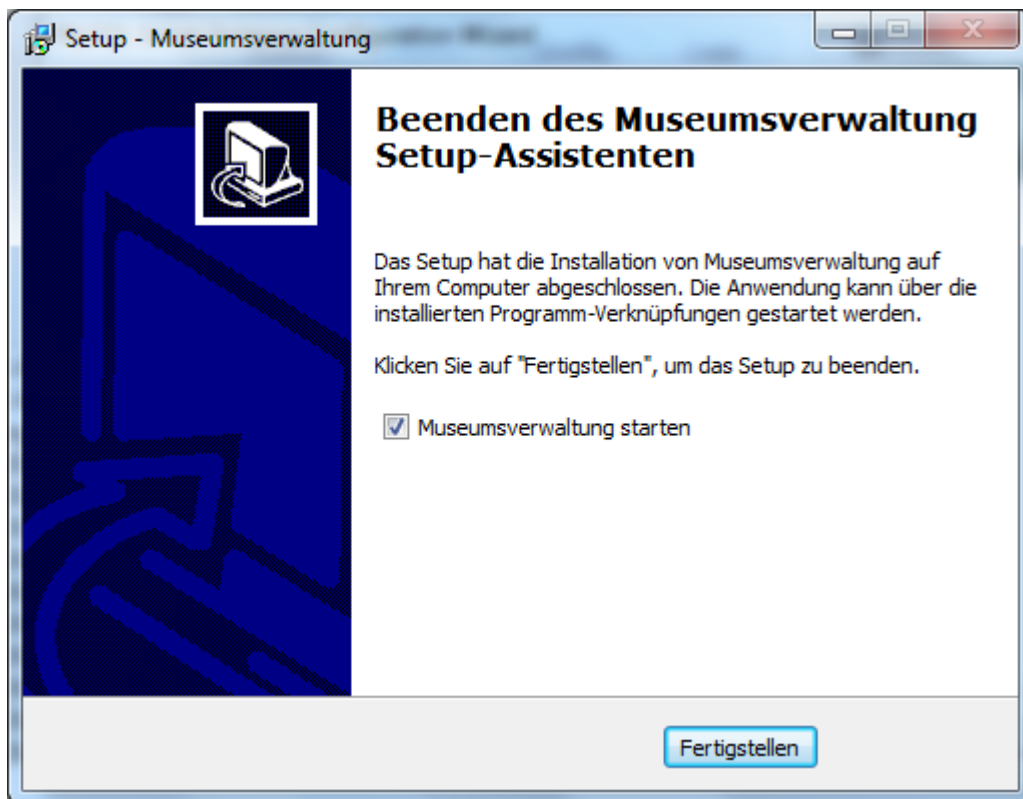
Setup - Museumsverwaltung

Beenden des Museumsverwaltung Setup-Assistenten

Das Setup hat die Installation von Museumsverwaltung auf Ihrem Computer abgeschlossen. Die Anwendung kann über die installierten Programm-Verknüpfungen gestartet werden.

Klicken Sie auf "Fertigstellen", um das Setup zu beenden.

Museumsverwaltung starten

Fertigstellen